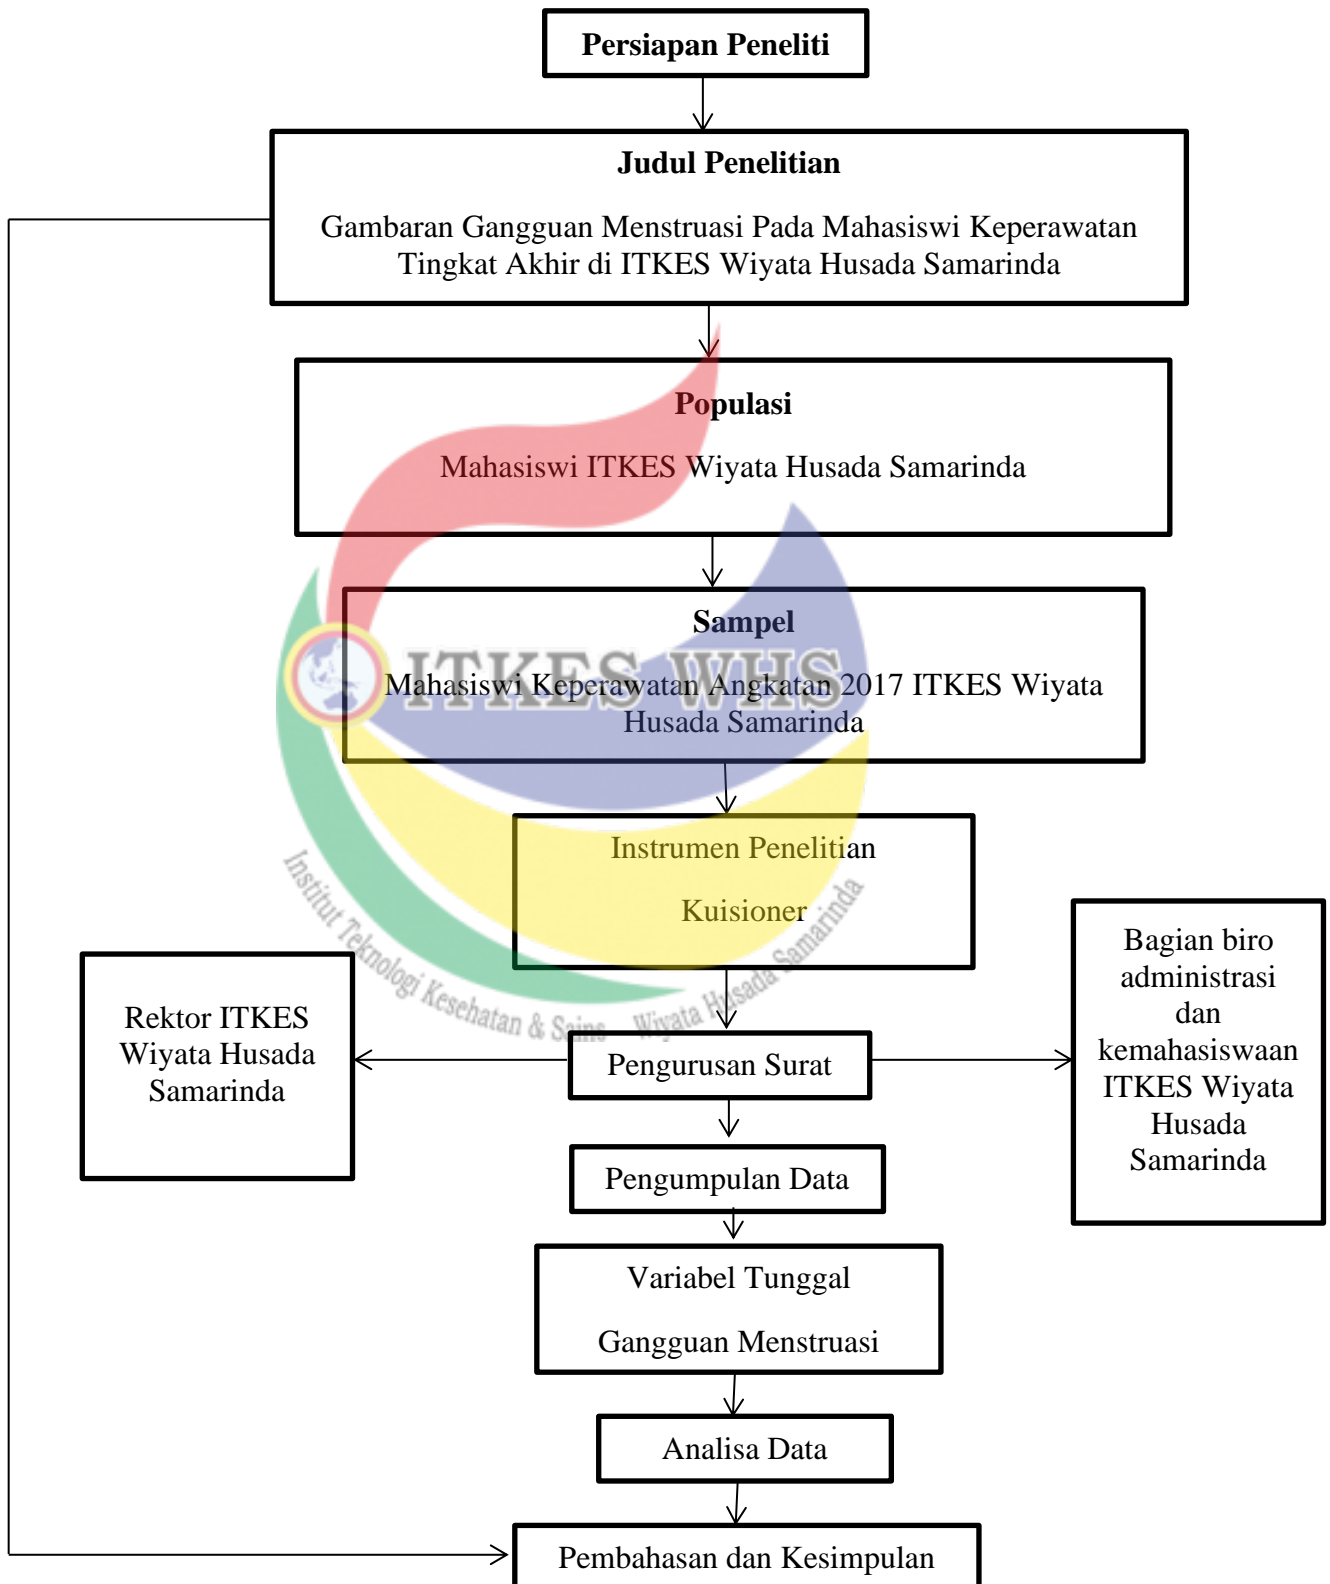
Persiapan Peneliti

Judul Penelitian

Gambaran Gangguan Menstruasi Pada Mahasiswi Keperawatan Tingkat Akhir di ITKES Wiyata Husada Samarinda

Populasi

Mahasiswi ITKES Wiyata Husada Samarinda

Sampel

Mahasiswi Keperawatan Angkatan 2017 ITKES Wiyata Husada Samarinda

ITKES WHS

Instrumen Penelitian

Kuisioner

Institut Teknologi Kesehatan & Sains Wiyata Husada Samarinda

Rektor ITKES Wiyata Husada Samarinda

Pengurusan Surat

Bagian biro administrasi dan kemahasiswaan ITKES Wiyata Husada Samarinda

Pengumpulan Data

Variabel Tunggal

Gangguan Menstruasi

Analisa Data

Pembahasan dan Kesimpulan